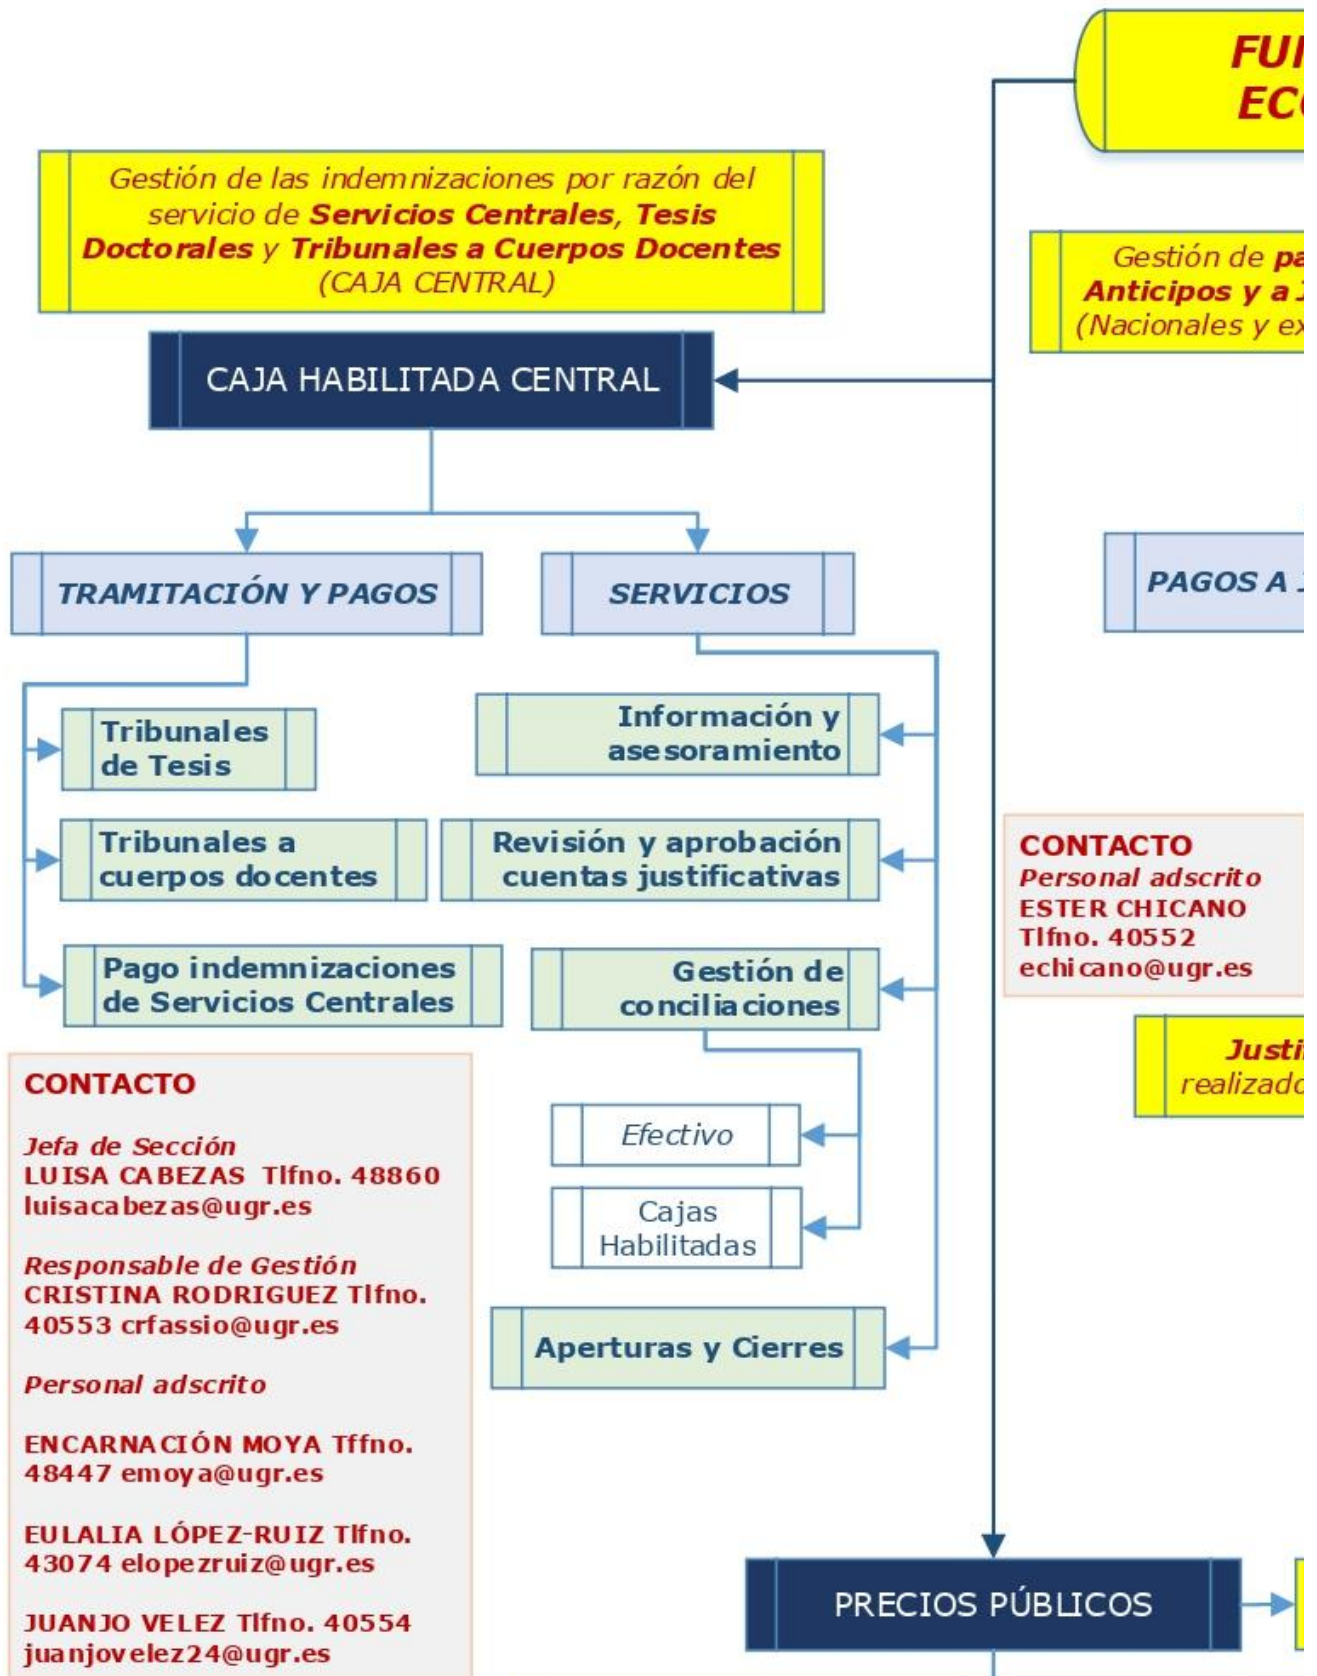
FU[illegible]
EC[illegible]

Gestión de las indemnizaciones por razón del servicio de **Servicios Centrales**, **Tesis Doctorales** y **Tribunales a Cuerpos Docentes** (CAJA CENTRAL)

CAJA HABILITADA CENTRAL

Gestión de pa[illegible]
Anticipos y a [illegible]
(Nacionales y ex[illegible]

TRAMITACIÓN Y PAGOS

SERVICIOS

PAGOS A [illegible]

Tribunales de Tesis

Información y asesoramiento

Tribunales a cuerpos docentes

Revisión y aprobación cuentas justificativas

Pago indemnizaciones de Servicios Centrales

Gestión de conciliaciones

CONTACTO
Personal adscrito
ESTER CHICANO
Tlfno. 40552
echicano@ugr.es

Justi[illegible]
realizad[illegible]

CONTACTO

Jefa de Sección
LUISA CABEZAS Tlfno. 48860
luisacabezas@ugr.es

Responsable de Gestión
CRISTINA RODRIGUEZ Tlfno. 40553 crfassio@ugr.es

Personal adscrito

ENCARNACIÓN MOYA Tffno. 48447 emoya@ugr.es

EULALIA LÓPEZ-RUIZ Tlfno. 43074 elopezruiz@ugr.es

JUANJO VELEZ Tlfno. 40554 juanjovelez24@ugr.es

Efectivo

Cajas Habilitadas

Aperturas y Cierres

PRECIOS PÚBLICOS